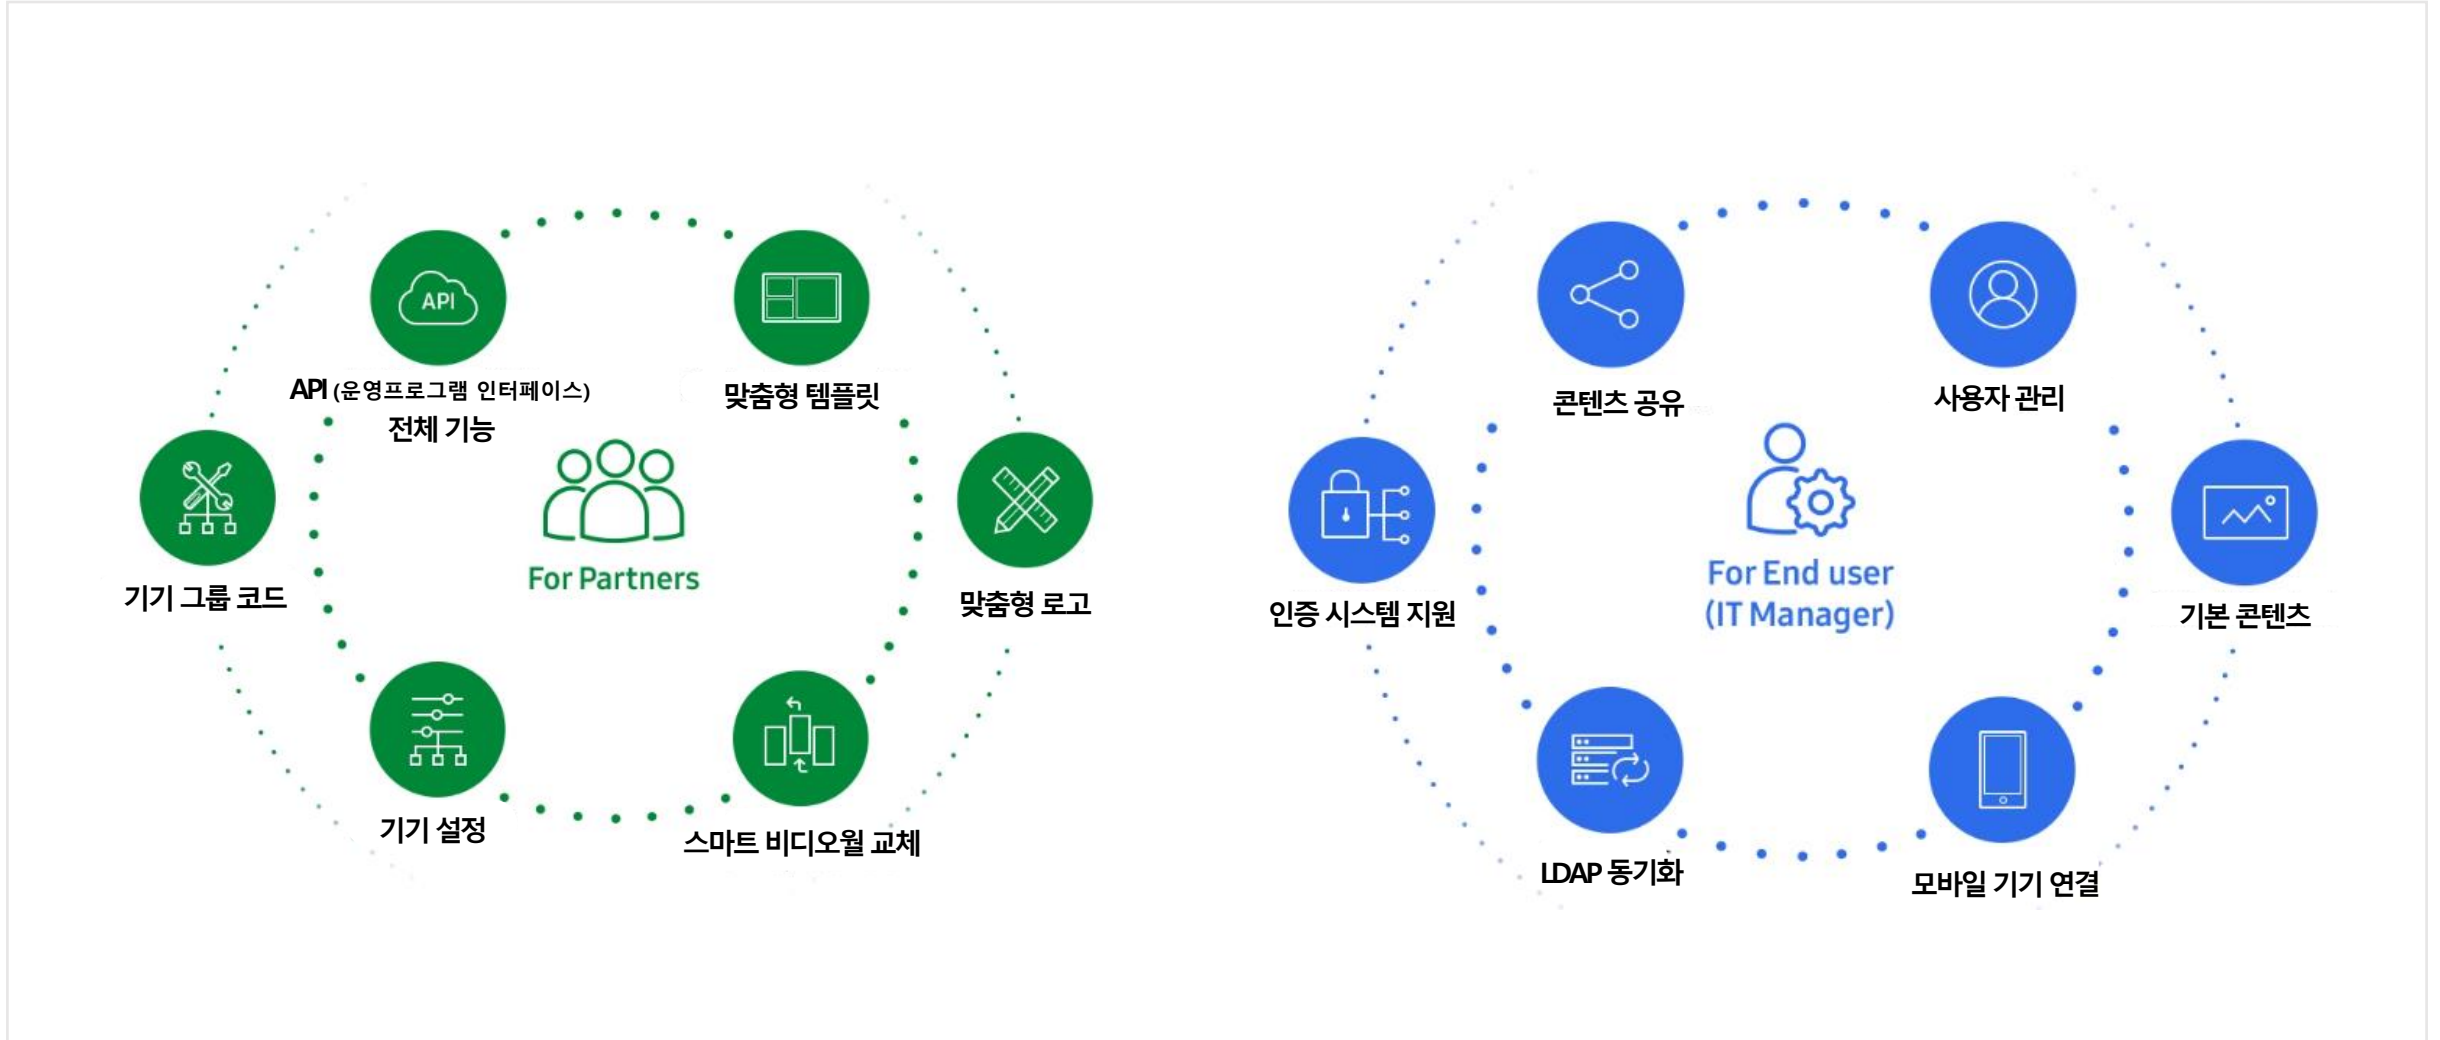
API

API (운영프로그램 인터페이스)
전체 기능

맞춤형 템플릿

기기 그룹 코드

For Partners

맞춤형 로고

기기 설정

스마트 비디오월 교체

콘텐츠 공유

사용자 관리

인증 시스템 지원

For End user
(IT Manager)

기본 콘텐츠

LDAP 동기화

모바일 기기 연결